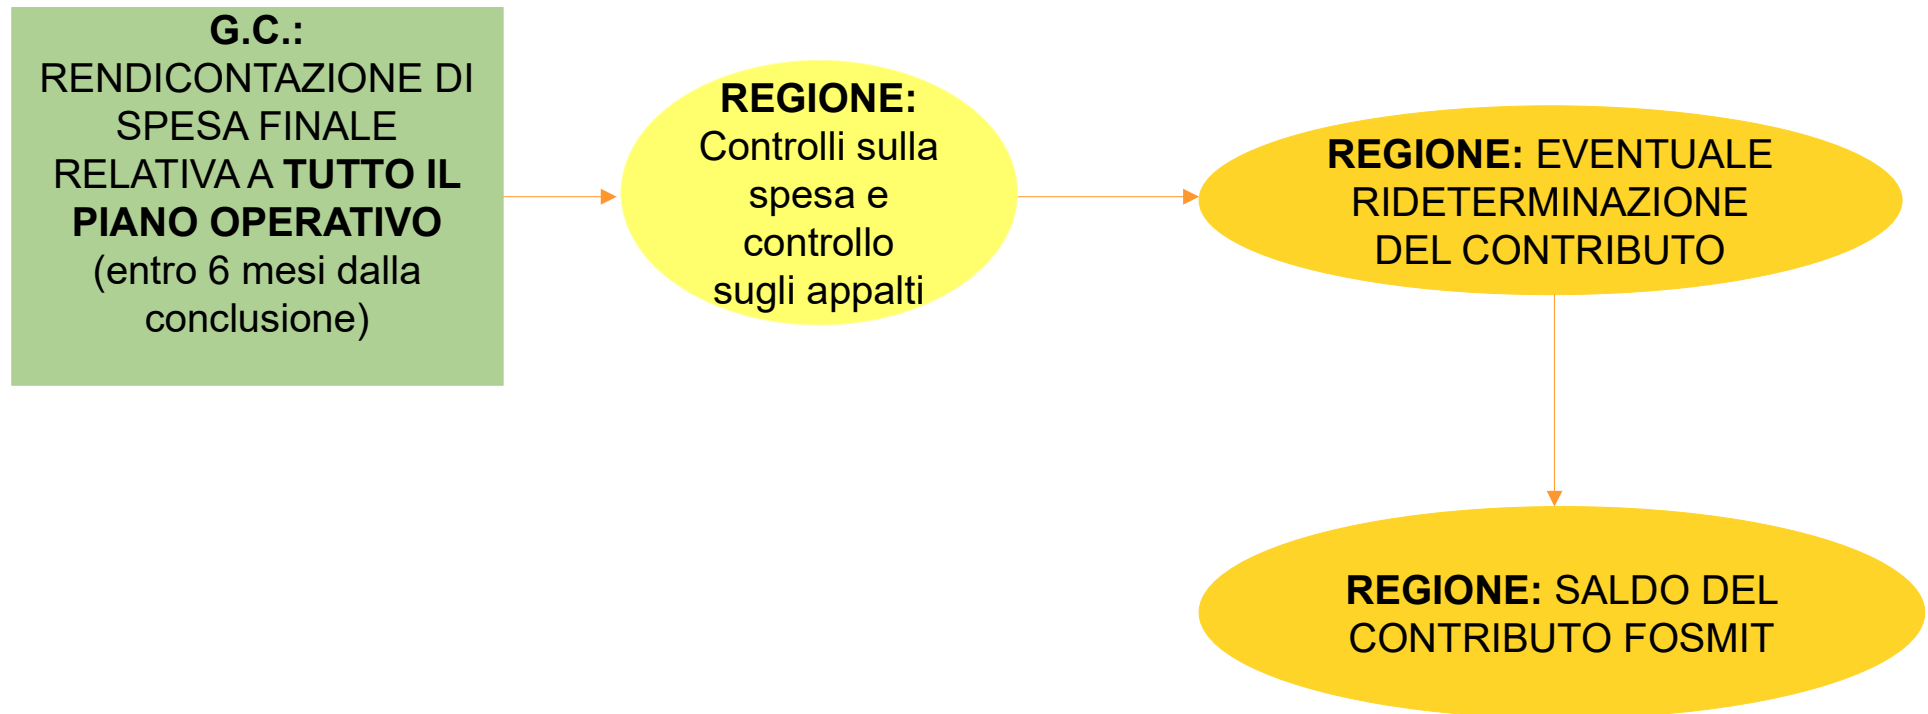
G.C.: RENDICONTAZIONE DI SPESA FINALE RELATIVA A TUTTO IL PIANO OPERATIVO (entro 6 mesi dalla conclusione)

REGIONE: Controlli sulla spesa e controllo sugli appalti

REGIONE: EVENTUALE RIDETERMINAZIONE DEL CONTRIBUTO

REGIONE: SALDO DEL CONTRIBUTO FOSMIT